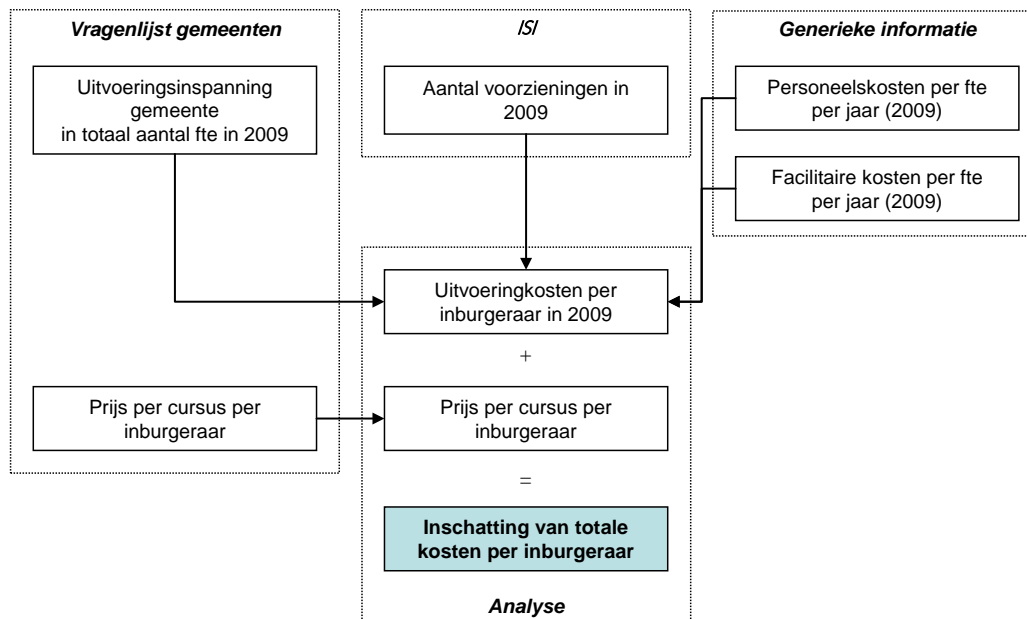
Vragenlijst gemeenten

Uitvoeringsinspanning gemeente in totaal aantal fte in 2009

Prijs per cursus per inburgeraar

ISI

Aantal voorzieningen in 2009

Generieke informatie

Personeelskosten per fte per jaar (2009)

Facilitaire kosten per fte per jaar (2009)

Uitvoeringkosten per inburgeraar in 2009

+

Prijs per cursus per inburgeraar

=

Inschatting van totale kosten per inburgeraar

Analyse